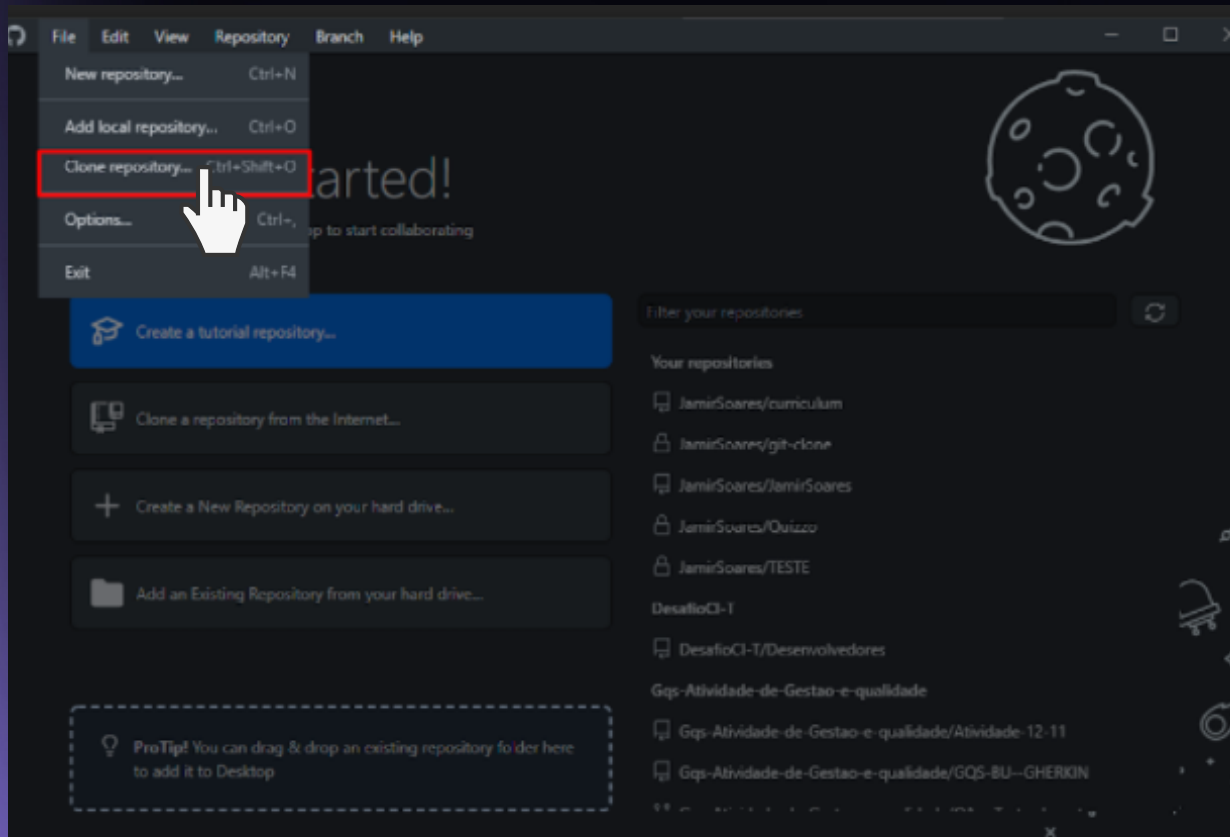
File Edit View Repository Branch Help

New repository... Ctrl+N

Add local repository... Ctrl+O

Clone repository... Ctrl+Shift+O

Options... Ctrl+,

Exit Alt+F4

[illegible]tarted!

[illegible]p to start collaborating

Create a tutorial repository...

Clone a repository from the Internet...

Create a New Repository on your hard drive...

Add an Existing Repository from your hard drive...

ProTip! You can drag & drop an existing repository folder here to add it to Desktop

Filter your repositories

Your repositories

JamirSoares/curriculum

JamirSoares/git-clone

JamirSoares/JamirSoares

JamirSoares/Quizzo

JamirSoares/TESTE

DesafioCI-T

DesafioCI-T/Desenvolvedores

Gqs-Atividade-de-Gestao-e-qualidade

Gqs-Atividade-de-Gestao-e-qualidade/Atividade-12-11

Gqs-Atividade-de-Gestao-e-qualidade/GQS-BU--GHERKIN

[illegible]